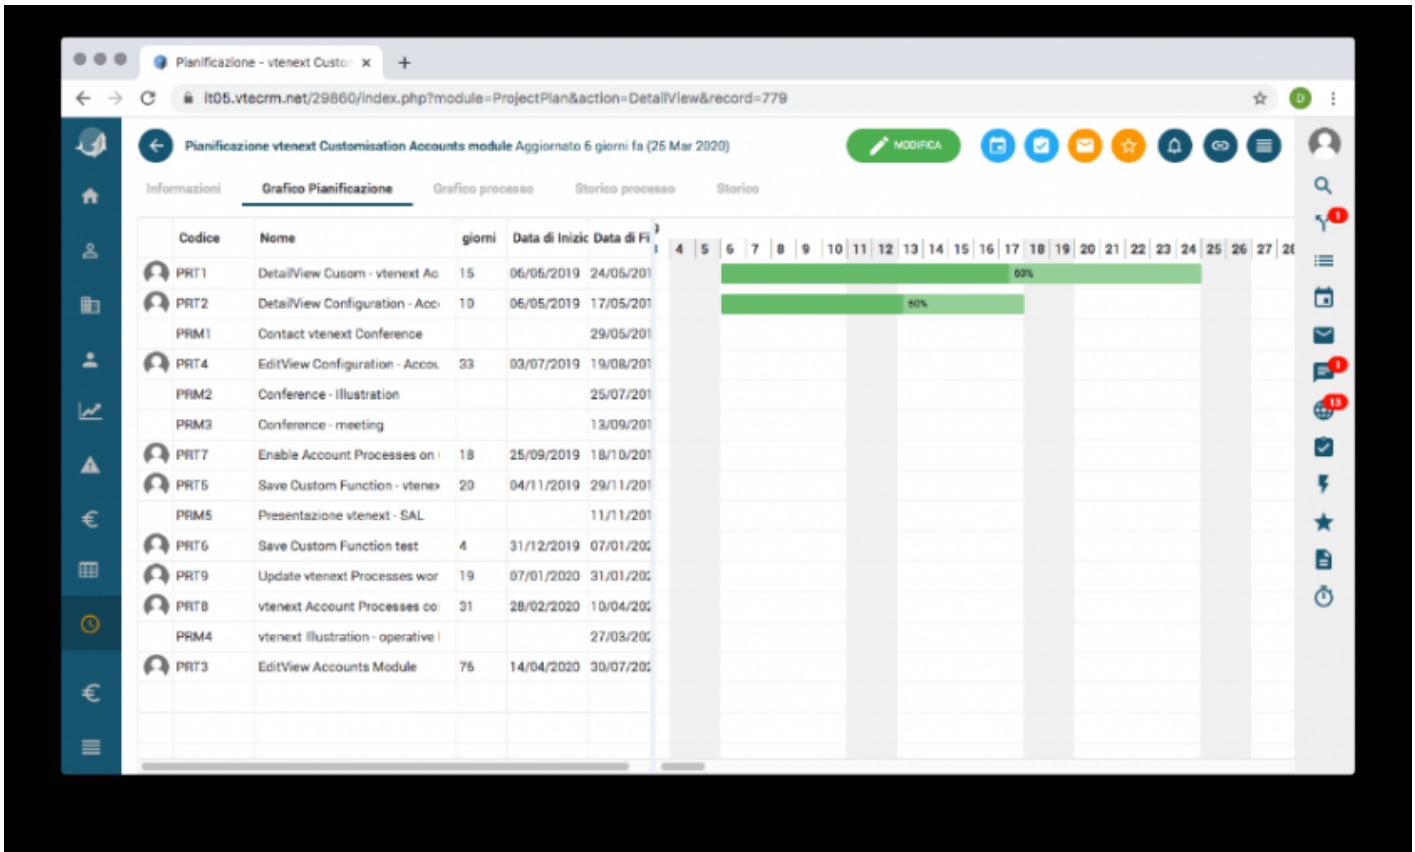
Pianificazione - vtenext Custo ×
+
lt05.vtecrm.net/29860/index.php?module=ProjectPlan&action=DetailView&record=779
D

Pianificazione vtenext Customisation Accounts module Aggiornato 6 giorni fa (25 Mar 2020)
MODIFICA

Informazioni | Grafico Pianificazione | Grafico processo | Storico processo | Storico

| | Codice | Nome | giorni | Data di Inizio | Data di Fi |
|---|---|---|---|---|---|
| | PRT1 | DetailView Cusom - vtenext Ac | 15 | 06/05/2019 | 24/05/201 |
| | PRT2 | DetailView Configuration - Acc | 10 | 06/05/2019 | 17/05/201 |
| | PRM1 | Contact vtenext Conference | | | 29/05/201 |
| | PRT4 | EditView Configuration - Accou | 33 | 03/07/2019 | 19/08/201 |
| | PRM2 | Conference - Illustration | | | 25/07/201 |
| | PRM3 | Conference - meeting | | | 13/09/201 |
| | PRT7 | Enable Account Processes on | 18 | 25/09/2019 | 18/10/201 |
| | PRT5 | Save Custom Function - vtene | 20 | 04/11/2019 | 29/11/201 |
| | PRM5 | Presentazione vtenext - SAL | | | 11/11/201 |
| | PRT6 | Save Custom Function test | 4 | 31/12/2019 | 07/01/202 |
| | PRT9 | Update vtenext Processes wor | 19 | 07/01/2020 | 31/01/202 |
| | PRT8 | vtenext Account Processes co | 31 | 28/02/2020 | 10/04/202 |
| | PRM4 | vtenext Illustration - operative | | | 27/03/202 |
| | PRT3 | EditView Accounts Module | 76 | 14/04/2020 | 30/07/202 |

4 5 6 7 8 9 10 11 12 13 14 15 16 17 18 19 20 21 22 23 24 25 26 27 28
60%
50%

1
1
13